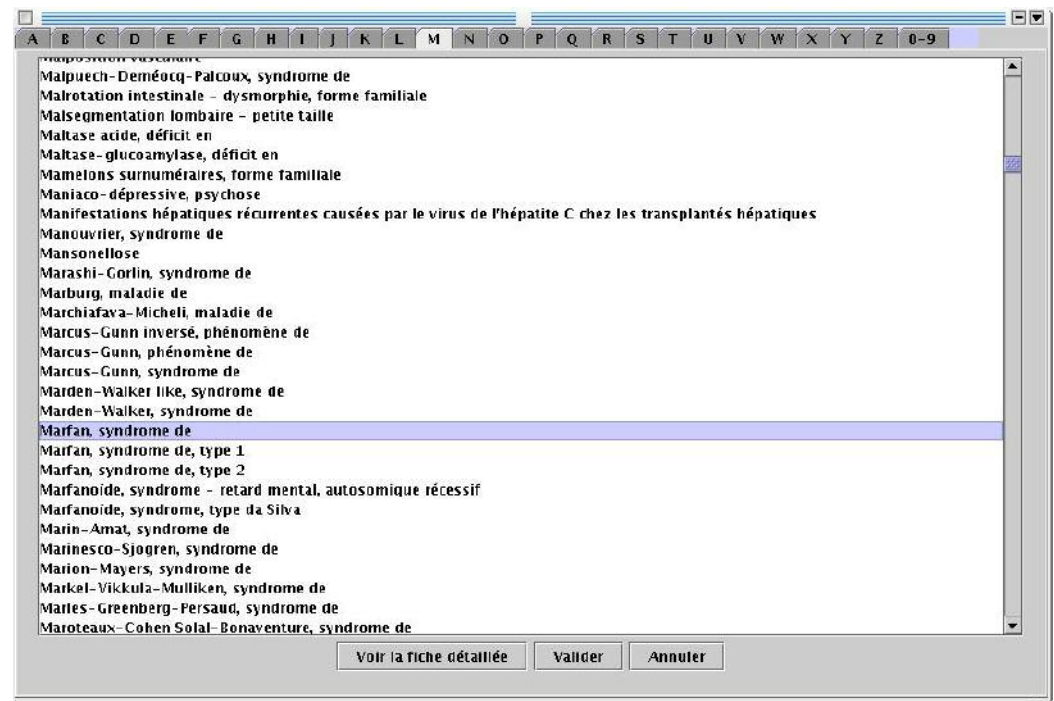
A B C D E F G H I J K L M N O P Q R S T U V W X Y Z 0-9

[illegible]
Malpuech-Deméocq-Palcoux, syndrome de
Malrotation intestinale - dysmorphie, forme familiale
Malsegmentation lombaire - petite taille
Maltase acide, déficit en
Maltase-glucoamylase, déficit en
Mamelons surnuméraires, forme familiale
Maniaco-dépressive, psychose
Manifestations hépatiques récurrentes causées par le virus de l'hépatite C chez les transplantés hépatiques
Manouvrier, syndrome de
Mansonellose
Marashi-Gorlin, syndrome de
Marburg, maladie de
Marchiafava-Micheli, maladie de
Marcus-Gunn inversé, phénomène de
Marcus-Gunn, phénomène de
Marcus-Gunn, syndrome de
Marden-Walker like, syndrome de
Marden-Walker, syndrome de
Marfan, syndrome de
Marfan, syndrome de, type 1
Marfan, syndrome de, type 2
Marfanoïde, syndrome - retard mental, autosomique récessif
Marfanoïde, syndrome, type da Silva
Marin-Amat, syndrome de
Marinesco-Sjogren, syndrome de
Marion-Mayers, syndrome de
Markel-Vikkula-Mulliken, syndrome de
Marles-Greenberg-Persaud, syndrome de
Maroteaux-Cohen Solal-Bonaventure, syndrome de

Voir la fiche détaillée
Valider
Annuler